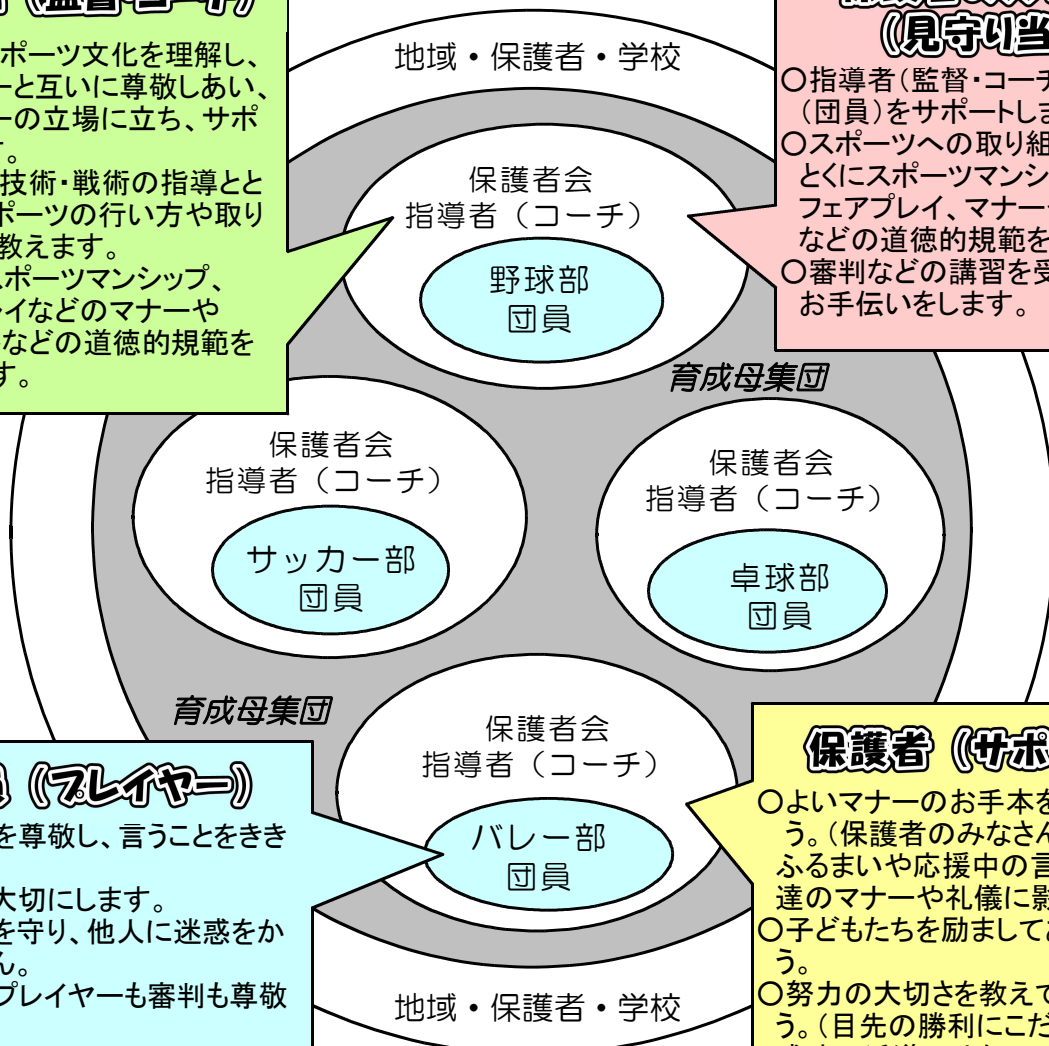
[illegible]（監督・コーチ）
ポーツ文化を理解し、ーと互いに尊敬しあい、ーの立場に立ち、サポ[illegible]。
技術・戦術の指導ととポーツの行い方や取り教えます。
スポーツマンシップ、イなどのマナーやなどの道徳的規範をす。

地域・保護者・学校

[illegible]（見守り当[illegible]
○指導者（監督・コーチ（団員）をサポートしま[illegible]
○スポーツへの取り組とくにスポーツマンシフェアプレイ、マナーなどの道徳的規範を
○審判などの講習を受お手伝いをします。

保護者会
指導者（コーチ）
野球部
団員

育成母集団

保護者会
指導者（コーチ）
サッカー部
団員

保護者会
指導者（コーチ）
卓球部
団員

育成母集団

保護者会
指導者（コーチ）
バレー部
団員

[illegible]（プレイヤー）
を尊敬し、言うことをきき
大切にします。
を守り、他人に迷惑をかん。
プレイヤーも審判も尊敬

地域・保護者・学校

保護者（サポ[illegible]
○よいマナーのお手本をう。（保護者のみなさんふるまいや応援中の言達のマナーや礼儀に影
○子どもたちを励ましてう。
○努力の大切さを教えてう。（目先の勝利にこだ